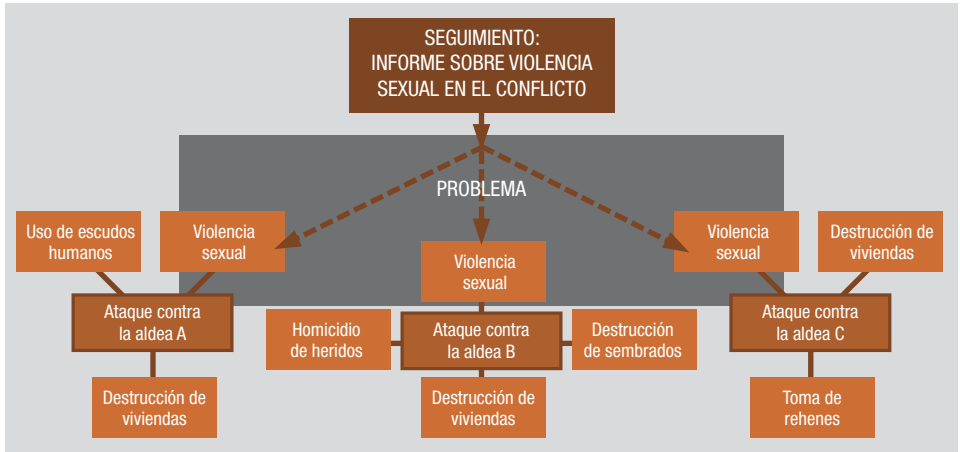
SEGUIMIENTO:
INFORME SOBRE VIOLENCIA SEXUAL EN EL CONFLICTO

PROBLEMA

Uso de escudos humanos

Violencia sexual

Ataque contra la aldea A

Destrucción de viviendas

Violencia sexual

Homicidio de heridos

Ataque contra la aldea B

Destrucción de sembrados

Destrucción de viviendas

Violencia sexual

Destrucción de viviendas

Ataque contra la aldea C

Toma de rehenes